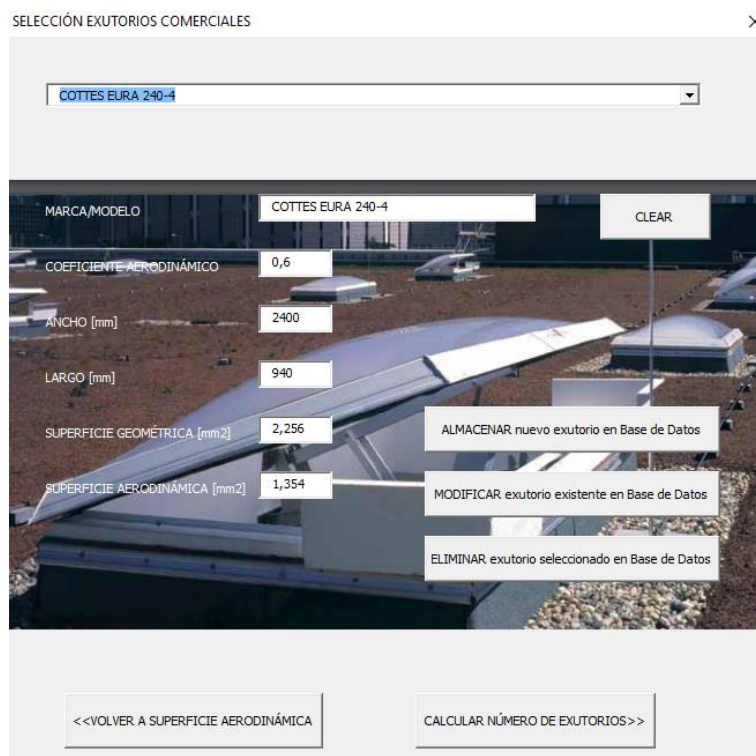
SELECCIÓN EXUTORIOS COMERCIALES

COTTES EURA 240-4

MARCA/MODELO
COTTES EURA 240-4

CLEAR

COEFICIENTE AERODINÁMICO
0,6

ANCHO [mm]
2400

LARGO [mm]
940

SUPERFICIE GEOMÉTRICA [mm2]
2,256

ALMACENAR nuevo exutorio en Base de Datos

SUPERFICIE AERODINÁMICA [mm2]
1,354

MODIFICAR exutorio existente en Base de Datos

ELIMINAR exutorio seleccionado en Base de Datos

<<VOLVER A SUPERFICIE AERODINÁMICA

CALCULAR NÚMERO DE EXUTORIOS>>